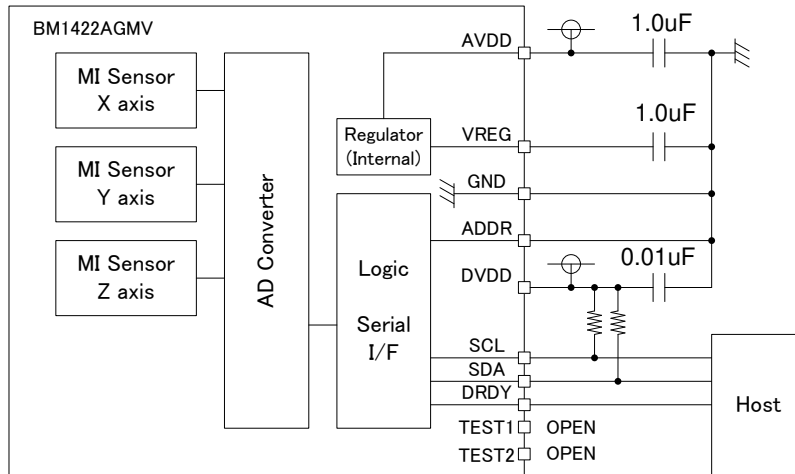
BM1422AGMV

MI Sensor
X axis

MI Sensor
Y axis

MI Sensor
Z axis

AD Converter

Regulator
(Internal)

Logic

Serial
I/F

AVDD

VREG

GND

ADDR

DVDD

SCL

SDA

DRDY

TEST1

TEST2

OPEN

OPEN

1.0uF

1.0uF

0.01uF

Host